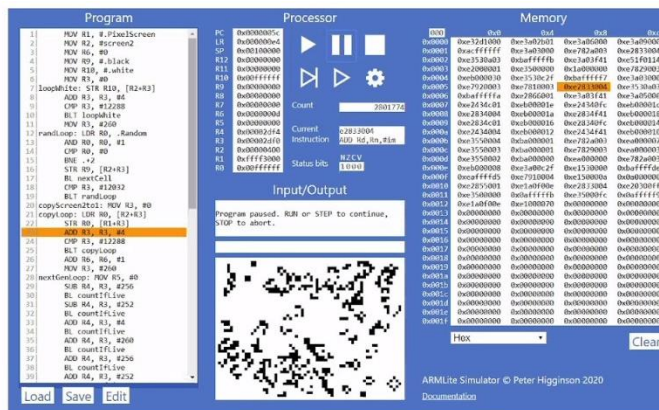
Program

1 MOV R1, #.PixelScreen
2 MOV R2, #screen2
3 MOV R6, #0
4 MOV R9, #.black
5 MOV R10, #.white
6 MOV R3, #0
7 loopWhite: STR R10, [R2+R3]
8 ADD R3, R3, #4
9 CMP R3, #12288
10 BLT loopWhite
11 MOV R3, #260
12 randLoop: LDR R0, .Random
13 AND R0, R0, #1
14 CMP R0, #0
15 BNE .+2
16 STR R9, [R2+R3]
17 BL nextCell
18 CMP R3, #12032
19 BLT randLoop
20 copyScreen2to1: MOV R3, #0
21 copyLoop: LDR R0, [R2+R3]
22 STR R0, [R1+R3]
23 ADD R3, R3, #4
24 CMP R3, #12288
25 BLT copyLoop
26 ADD R6, R6, #1
27 MOV R3, #260
28 nextGenLoop: MOV R5, #0
29 SUB R4, R3, #256
30 BL countIfLive
31 SUB R4, R3, #252
32 BL countIfLive
33 ADD R4, R3, #4
34 BL countIfLive
35 ADD R4, R3, #260
36 BL countIfLive
37 ADD R4, R3, #256
38 BL countIfLive
39 ADD R4, R3, #252

Load Save Edit

Processor

| PC | 0x0000005c |
|---|---|
| LR | 0x00000044 |
| SP | 0x00100000 |
| R12 | 0x00000000 |
| R11 | 0x00000000 |
| R10 | 0x00ffffff |
| R9 | 0x00000000 |
| R8 | 0x00000000 |
| R7 | 0x00000000 |
| R6 | 0x0000000d |
| R5 | 0x00000000 |
| R4 | 0x000002f4 |
| R3 | 0x000002f0 |
| R2 | 0x00000400 |
| R1 | 0xffff3000 |
| R0 | 0x00ffffff |

Count 2801774

Current Instruction e2833004
ADD Rd,Rn,#im

Status bits NZCV 1000

Input/Output

Program paused. RUN or STEP to continue, STOP to abort.

Memory

| 000 | 0x0 | 0x4 | 0x8 | 0xc |
|---|---|---|---|---|
| 0x0000 | 0xe3a01000 | 0xe3a02b01 | 0xe3a06000 | 0xe3a0900 |
| 0x0001 | 0xe3a03000 | 0xe782a003 | 0xe2833004 | 0xe3530a0 |
| 0x0002 | 0xe3a03f41 | 0xe51f011 | ... | ... |

Hex

ARMLite Simulator © Peter Higginson 2020
Documentation

Clear